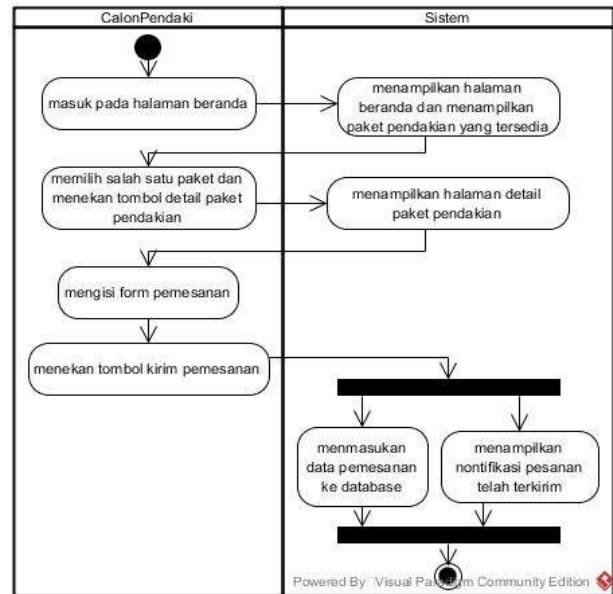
CalonPendaki

Sistem

masuk pada halaman beranda

menampilkan halaman beranda dan menampilkan paket pendakian yang tersedia

memilih salah satu paket dan menekan tombol detail paket pendakian

menampilkan halaman detail paket pendakian

mengisi form pemesanan

menekan tombol kirim pemesanan

menmasukan data pemesanan ke database

menampilkan nontifikasi pesanan telah terkirim

Powered By Visual Pa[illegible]m Community Edition